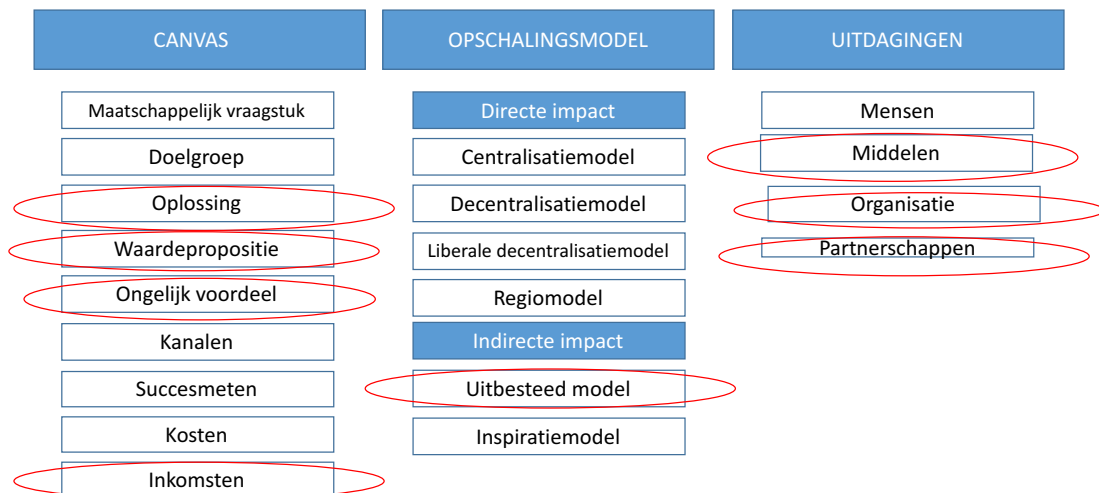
CANVAS

Maatschappelijk vraagstuk

Doelgroep

Oplossing

Waardepropositie

Ongelijk voordeel

Kanalen

Succesmeten

Kosten

Inkomsten

OPSCHALINGSMODEL

Directe impact

Centralisatiemodel

Decentralisatiemodel

Liberale decentralisatiemodel

Regiomodel

Indirecte impact

Uitbesteed model

Inspiratiemodel

UITDAGINGEN

Mensen

Middelen

Organisatie

Partnerschappen